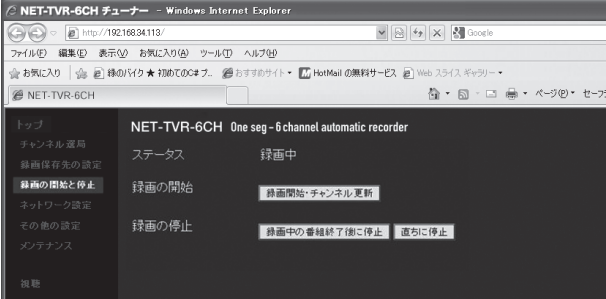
NET-TVR-6CH チューナー - Windows Internet Explorer

http://192.168.34.113/

Google

ファイル(F) 編集(E) 表示(V) お気に入り(A) ツール(T) ヘルプ(H)

お気に入り | 緑のバイク★ 初めてのC#プ... おすすめサイト ▾ HotMail の無料サービス Web スライス ギャラリー ▾

NET-TVR-6CH

ページ(P) ▾ セーフ

トップ
チャンネル選局
録画保存先の設定
録画の開始と停止
ネットワーク設定
その他の設定
メンテナンス

視聴

NET-TVR-6CH One seg - 6 channel automatic recorder

ステータス 録画中

録画の開始 録画開始・チャンネル更新

録画の停止 録画中の番組終了後に停止 直ちに停止